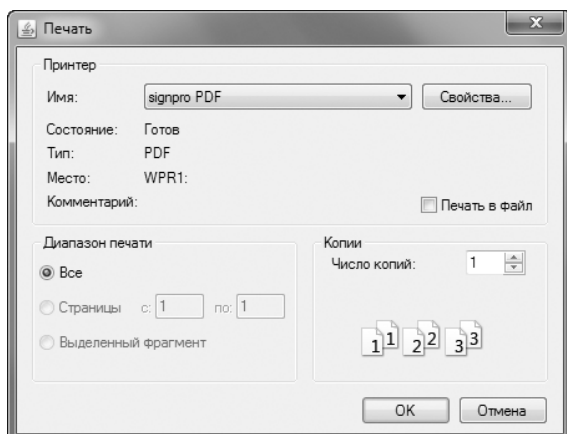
Печать

Принтер

Имя: signpro PDF Свойства...

Состояние: Готов

Тип: PDF

Место: WPR1:

Комментарий:

Печать в файл

Диапазон печати

Все

Страницы с: 1 по: 1

Выделенный фрагмент

Копии

Число копий: 1

1 1 2 2 3 3

OK Отмена